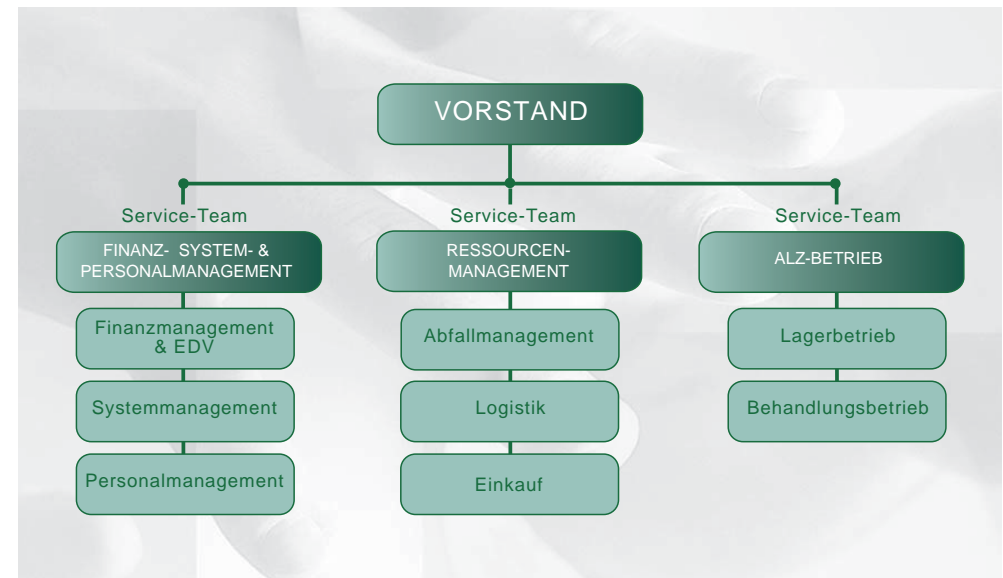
VORSTAND

Service-Team
FINANZ- SYSTEM- & PERSONALMANAGEMENT

Finanzmanagement & EDV

Systemmanagement

Personalmanagement

Service-Team
RESSOURCEN-MANAGEMENT

Abfallmanagement

Logistik

Einkauf

Service-Team
ALZ-BETRIEB

Lagerbetrieb

Behandlungsbetrieb